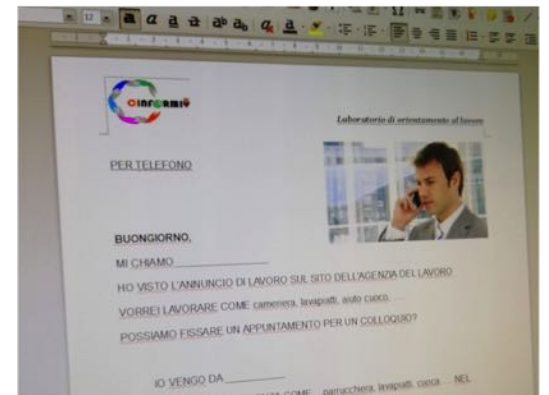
Cinformi

Laboratorio di orientamento al lavoro

PER TELEFONO

BUONGIORNO,

MI CHIAMO ___________

HO VISTO L'ANNUNCIO DI LAVORO SUL SITO DELL'AGENZIA DEL LAVORO

VORREI LAVORARE COME cameriera, lavapiatti, aiuto cuoco...

POSSIAMO FISSARE UN APPUNTAMENTO PER UN COLLOQUIO?

IO VENGO DA ___________

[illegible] COME ... parrucchiera, lavapiatti, cuoca ... NEL